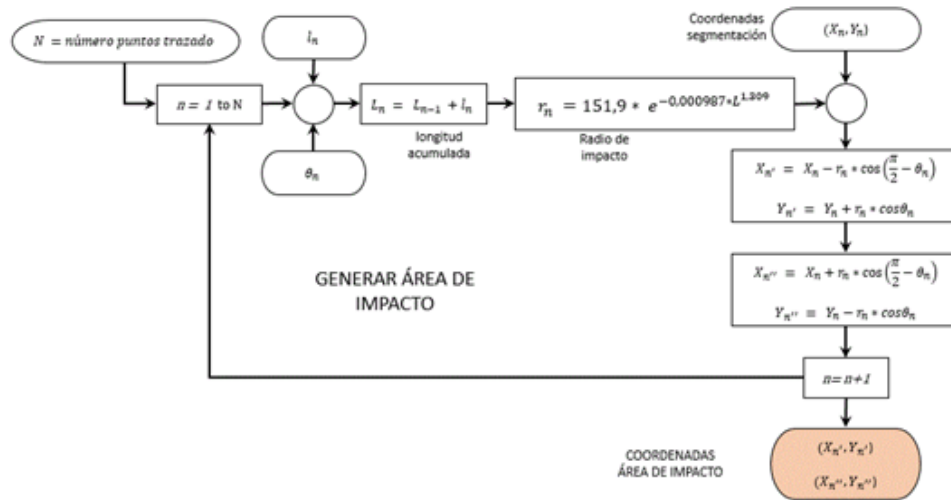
$N$ = número puntos trazado

$l_n$

$n = 1$ to N

$\theta_n$

$L_n = L_{n-1} + l_n$

longitud acumulada

$r_n = 151{,}9 * e^{-0{,}000987 * L^{1{,}209}}$

Radio de impacto

Coordenadas segmentación

$(X_n, Y_n)$

$X_{n'} = X_n - r_n * \cos\left(\frac{\pi}{2} - \theta_n\right)$

$Y_{n'} = Y_n + r_n * \cos\theta_n$

$X_{n''} = X_n + r_n * \cos\left(\frac{\pi}{2} - \theta_n\right)$

$Y_{n''} = Y_n - r_n * \cos\theta_n$

GENERAR ÁREA DE IMPACTO

$n = n + 1$

COORDENADAS ÁREA DE IMPACTO

$(X_{n'}, Y_{n'})$

$(X_{n''}, Y_{n''})$